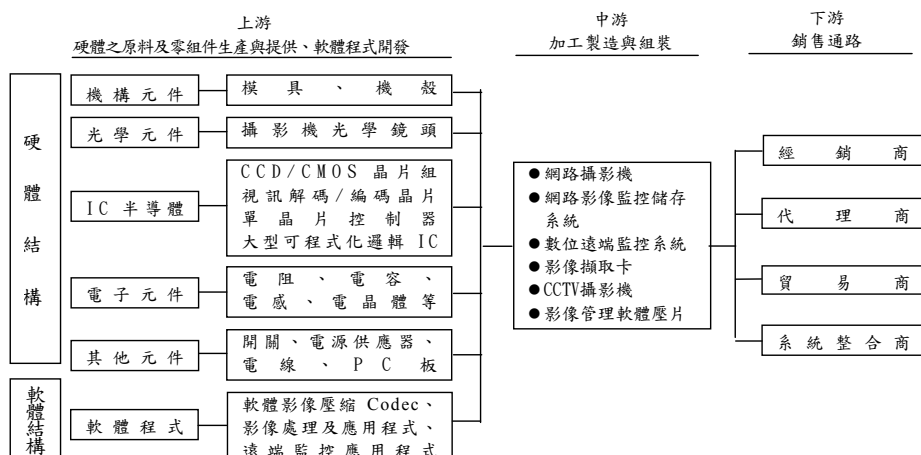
上游
硬體之原料及零組件生產與提供、軟體程式開發

中游
加工製造與組裝

下游
銷售通路

硬體結構

機構元件
模具、機殼

光學元件
攝影機光學鏡頭

IC 半導體
CCD/CMOS 晶片組
視訊解碼/編碼晶片
單晶片控制器
大型可程式化邏輯 IC

電子元件
電阻、電容、電感、電晶體等

其他元件
開關、電源供應器、電線、PC 板

軟體結構

軟體程式
軟體影像壓縮 Codec、影像處理及應用程式、遠端監控應用程式

●網路攝影機
●網路影像監控儲存系統
●數位遠端監控系統
●影像擷取卡
●CCTV攝影機
●影像管理軟體壓片

經銷商
代理商
貿易商
系統整合商